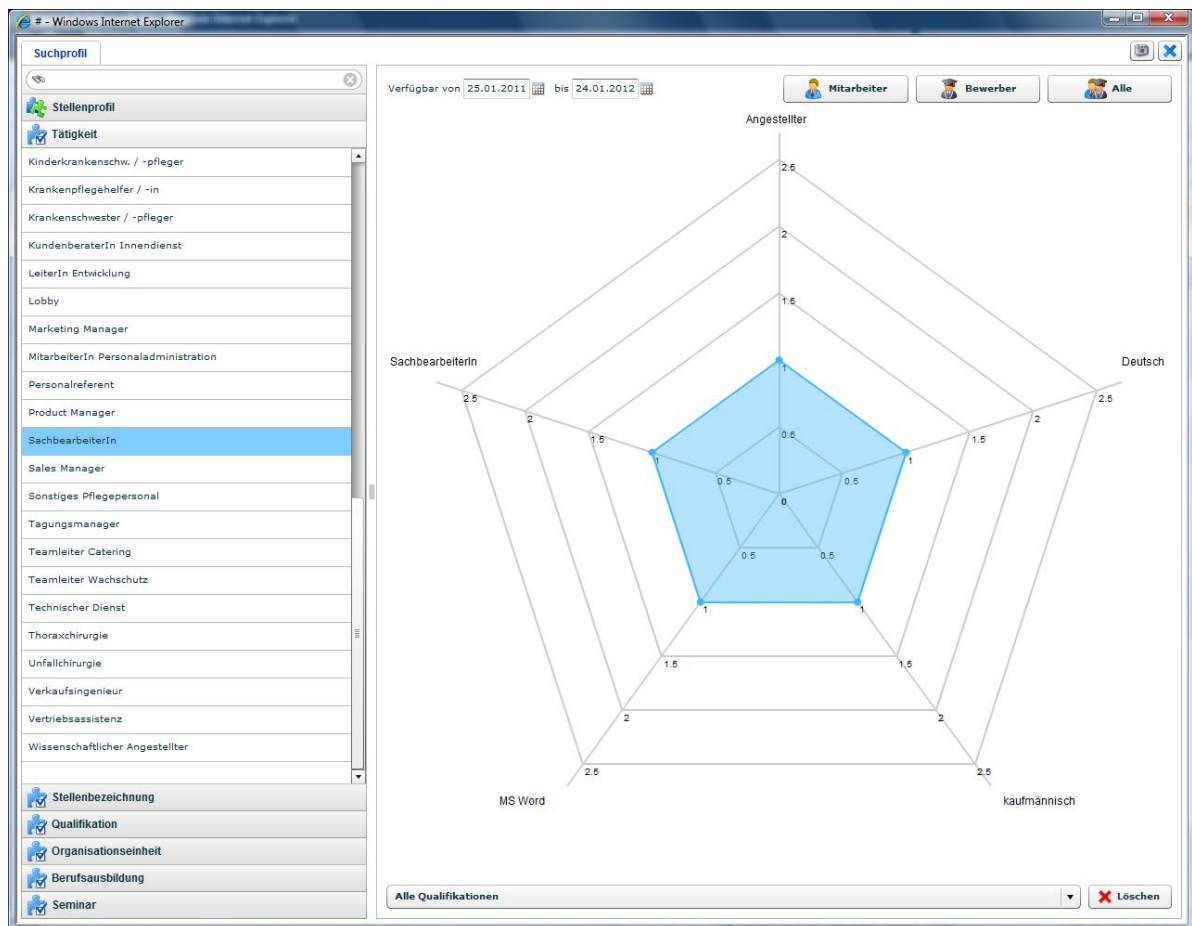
# - Windows Internet Explorer

Suchprofil

Stellenprofil
Tätigkeit
Kinderkrankenschw. / -pfleger
Krankenpflegehelfer / -in
Krankenschwester / -pfleger
KundenberaterIn Innendienst
LeiterIn Entwicklung
Lobby
Marketing Manager
MitarbeiterIn Personaladministration
Personalreferent
Product Manager
SachbearbeiterIn
Sales Manager
Sonstiges Pflegepersonal
Tagungsmanager
Teamleiter Catering
Teamleiter Wachschutz
Technischer Dienst
Thoraxchirurgie
Unfallchirurgie
Verkaufsingenieur
Vertriebsassistenz
Wissenschaftlicher Angestellter
Stellenbezeichnung
Qualifikation
Organisationseinheit
Berufsausbildung
Seminar

Verfügbar von 25.01.2011 bis 24.01.2012

Mitarbeiter
Bewerber
Alle

Angestellter
2.5
2
1.5
1
0.5
0
Deutsch
2.5
2
1.5
1
0.5
kaufmännisch
2.5
2
1.5
1
0.5
MS Word
2.5
2
1.5
1
0.5
SachbearbeiterIn
2.5
2
1.5
1
0.5

Alle Qualifikationen
Löschen